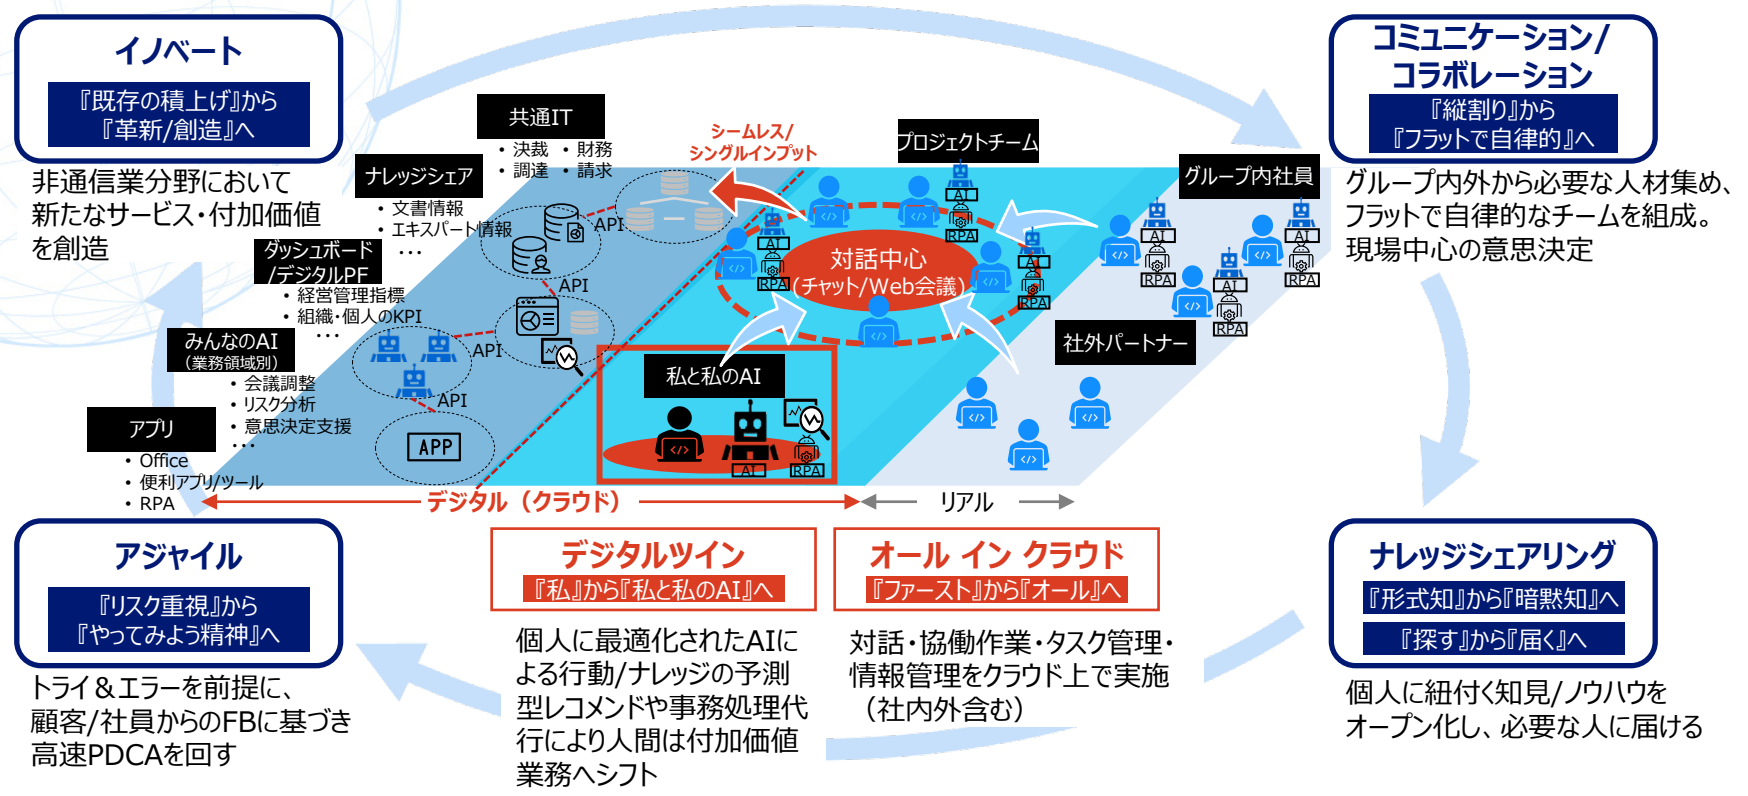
イノベート

『既存の積上げ』から
『革新/創造』へ

非通信業分野において新たなサービス・付加価値を創造

共通IT
・決裁 ・財務
・調達 ・請求

ナレッジシェア
・文書情報
・エキスパート情報
…

ダッシュボード
/デジタルPF
・経営管理指標
・組織・個人のKPI
…

みんなのAI
（業務領域別）
・会議調整
・リスク分析
・意思決定支援
…

アプリ
・Office
・便利アプリ/ツール
・RPA

API
API
API
API
APP

シームレス/
シングルインプット

プロジェクトチーム

対話中心
（チャット/Web会議）

AI
RPA

私と私のAI

グループ内社員

社外パートナー

デジタル（クラウド）
リアル

コミュニケーション/
コラボレーション

『縦割り』から
『フラットで自律的』へ

グループ内外から必要な人材集め、フラットで自律的なチームを組成。現場中心の意思決定

アジャイル

『リスク重視』から
『やってみよう精神』へ

トライ＆エラーを前提に、顧客/社員からのFBに基づき高速PDCAを回す

デジタルツイン
『私』から『私と私のAI』へ

個人に最適化されたAIによる行動/ナレッジの予測型レコメンドや事務処理代行により人間は付加価値業務へシフト

オール イン クラウド
『ファースト』から『オール』へ

対話・協働作業・タスク管理・情報管理をクラウド上で実施（社内外含む）

ナレッジシェアリング

『形式知』から『暗黙知』へ
『探す』から『届く』へ

個人に紐付く知見/ノウハウをオープン化し、必要な人に届ける